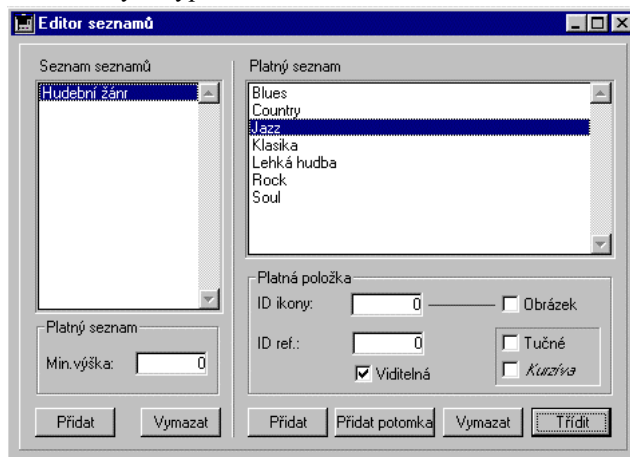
Editor seznamů

Seznam seznamů

Hudební žánr

Platný seznam

Min.výška: 0

Přidat

Vymazat

Platný seznam

Blues
Country
Jazz
Klasika
Lehká hudba
Rock
Soul

Platná položka

ID ikony: 0

Obrázek

ID ref.: 0

Tučné

Kurzíva

Viditelná

Přidat

Přidat potomka

Vymazat

Třídit